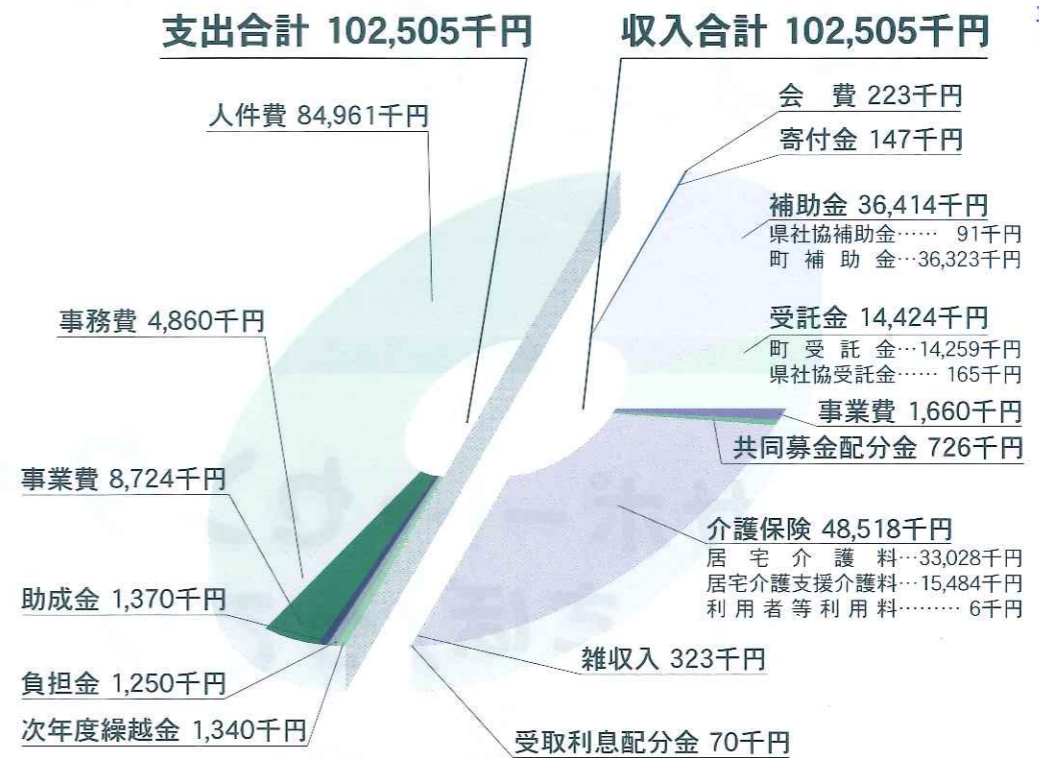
支出合計 102,505千円

人件費 84,961千円

事務費 4,860千円

事業費 8,724千円

助成金 1,370千円

負担金 1,250千円

次年度繰越金 1,340千円

収入合計 102,505千円

会　費 223千円

寄付金 147千円

補助金 36,414千円
県社協補助金…… 91千円
町 補 助 金…36,323千円

受託金 14,424千円
町 受 託 金…14,259千円
県社協受託金…… 165千円

事業費 1,660千円

共同募金配分金 726千円

介護保険 48,518千円
居 宅 介 護 料…33,028千円
居宅介護支援介護料…15,484千円
利 用 者 等 利 用 料……… 6千円

雑収入 323千円

受取利息配分金 70千円